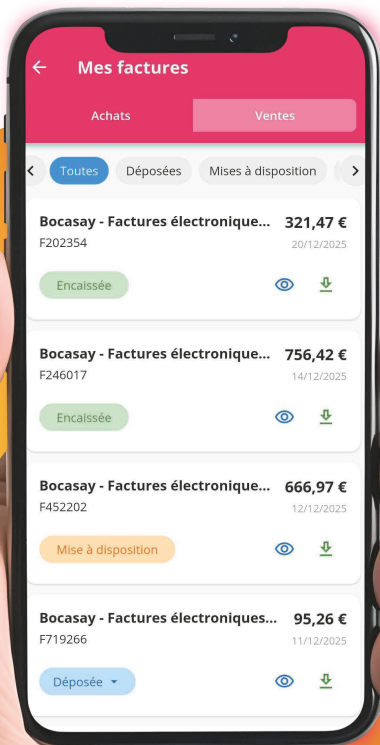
Mes factures

Achats | Ventes

Toutes | Déposées | Mises à disposition

Bocasay - Factures électronique... 321,47 €
F202354 20/12/2025
Encaissée

Bocasay - Factures électronique... 756,42 €
F246017 14/12/2025
Encaissée

Bocasay - Factures électronique... 666,97 €
F452202 12/12/2025
Mise à disposition

Bocasay - Factures électroniques... 95,26 €
F719266 11/12/2025
Déposée